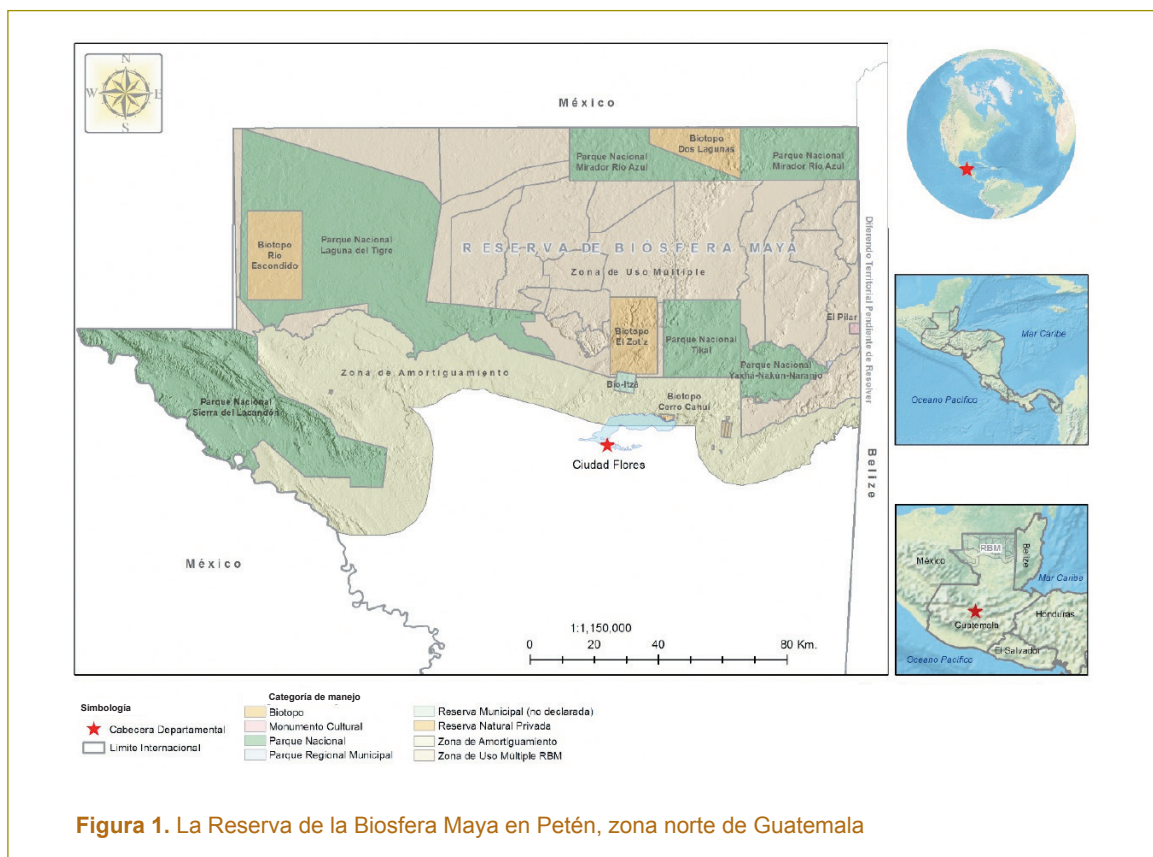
N
W E
S

México

Biotopo Dos Lagunas

Parque Nacional Mirador Río Azul

Parque Nacional Mirador Río Azul

Biotopo Río Escondido

Parque Nacional Laguna del Tigre

RESERVA DE BIOSFERA MAYA

Zona de Uso Múltiple

Diferendo Territorial Pendiente de Resolver

Biotopo El Zotz

Parque Nacional Tikal

El Pilar

Parque Nacional Yaxhá-Nakum-Naranjo

Zona de Amortiguamiento

Bio-Itzá

Biotopo Cerro Cahuí

Parque Nacional Sierra del Lacandón

Ciudad Flores

Belize

México

1:1,150,000
0 20 40 80 Km.

Mar Caribe

Oceano Pacífico

México

RBM

Belize

Mar Caribe

Guatemala

Honduras

Oceano Pacífico

El Salvador

Simbología
Cabecera Departamental
Limite Internacional

Categoría de manejo
Biotopo
Monumento Cultural
Parque Nacional
Parque Regional Municipal
Reserva Municipal (no declarada)
Reserva Natural Privada
Zona de Amortiguamiento
Zona de Uso Múltiple RBM

Figura 1. La Reserva de la Biosfera Maya en Petén, zona norte de Guatemala